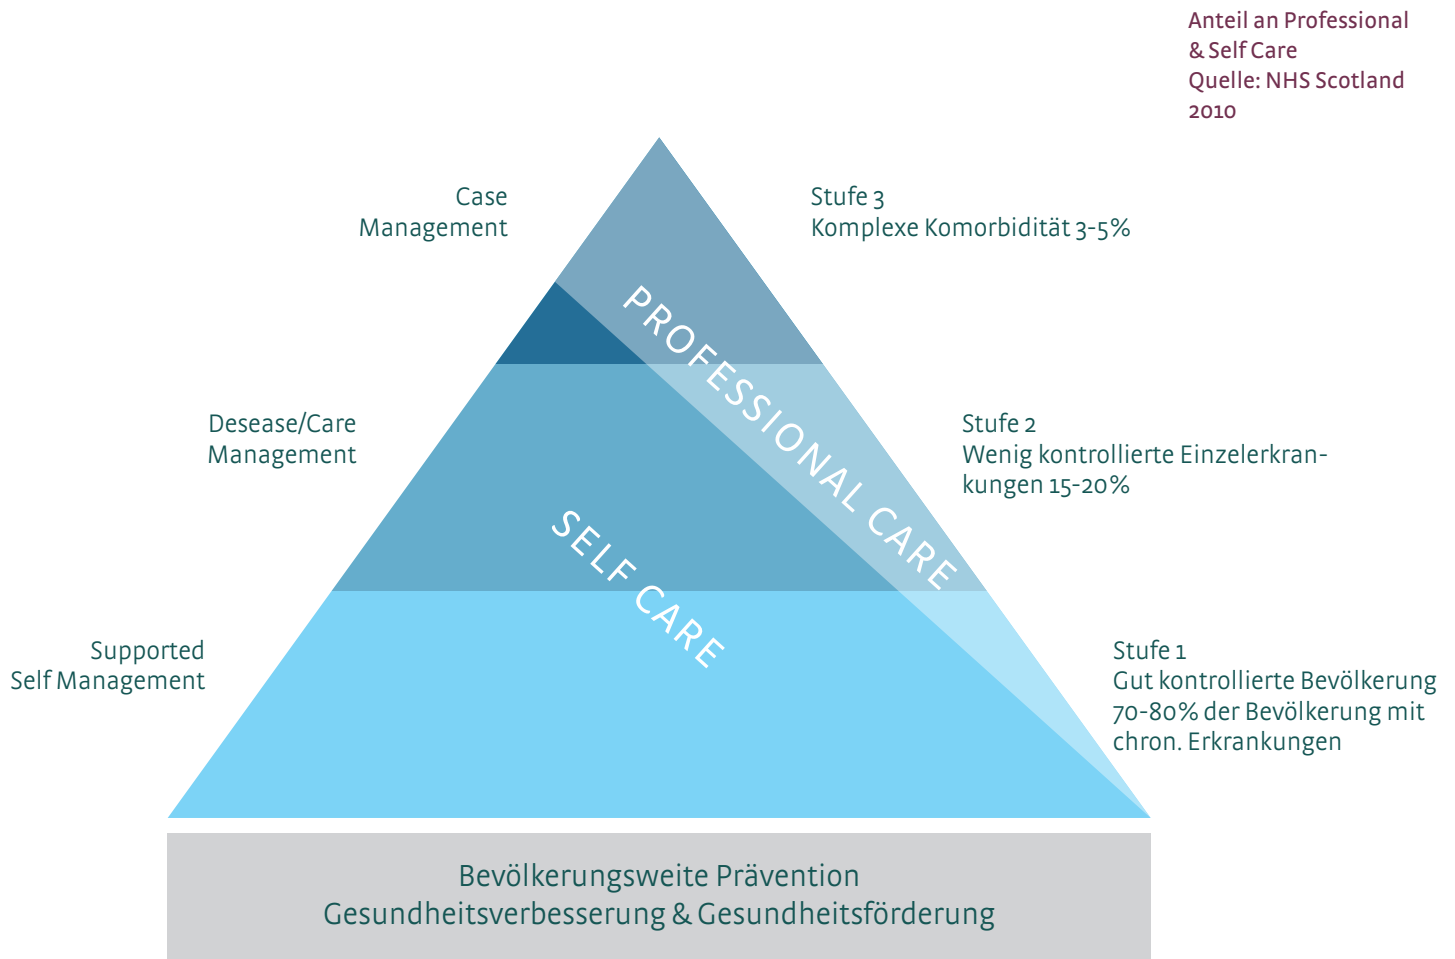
Anteil an Professional & Self Care
Quelle: NHS Scotland 2010

Case Management

Stufe 3
Komplexe Komorbidität 3-5%

PROFESSIONAL CARE

Desease/Care Management

Stufe 2
Wenig kontrollierte Einzelerkrankungen 15-20%

SELF CARE

Supported Self Management

Stufe 1
Gut kontrollierte Bevölkerung 70-80% der Bevölkerung mit chron. Erkrankungen

Bevölkerungsweite Prävention
Gesundheitsverbesserung & Gesundheitsförderung